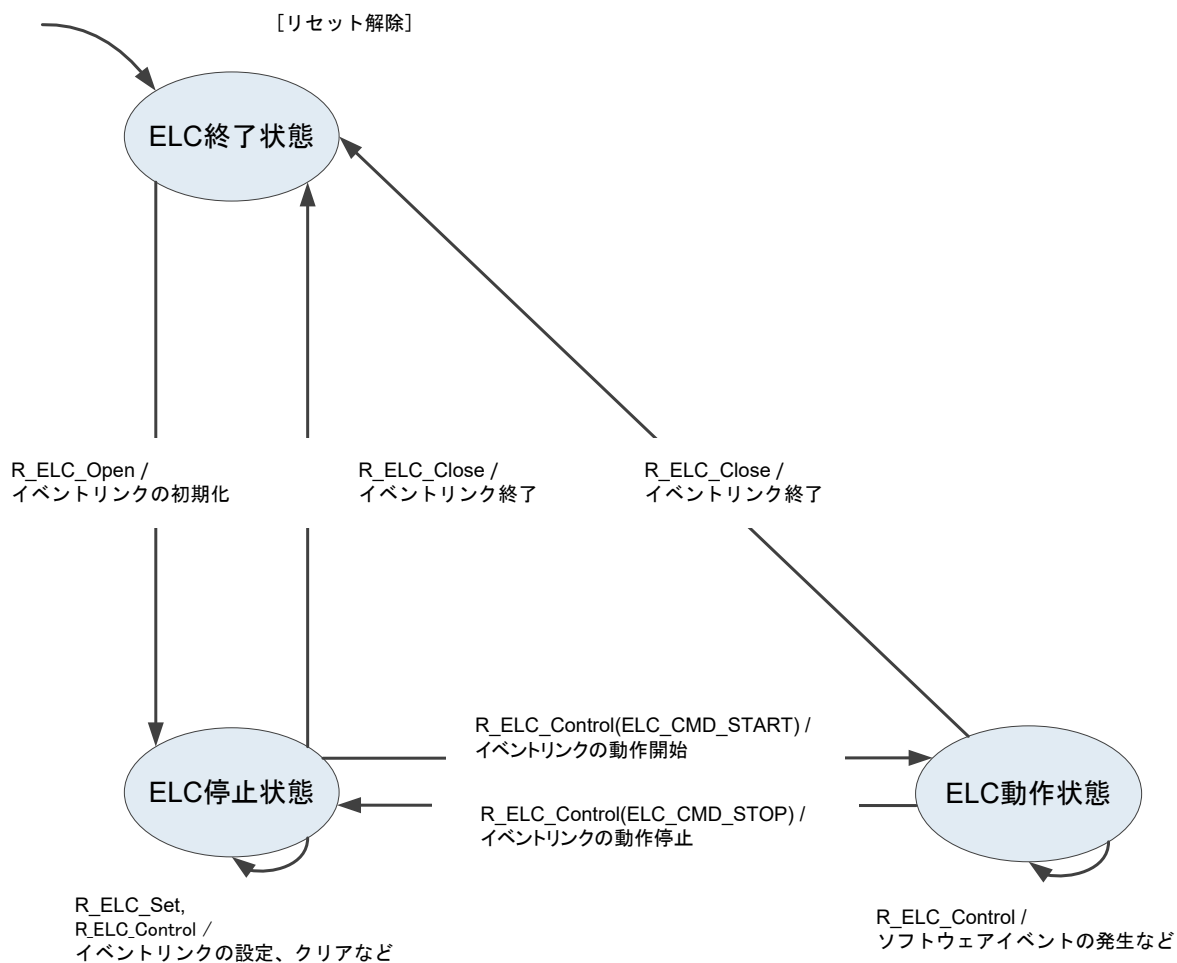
［リセット解除］

ELC終了状態

R_ELC_Open /
イベントリンクの初期化

R_ELC_Close /
イベントリンク終了

R_ELC_Close /
イベントリンク終了

R_ELC_Control(ELC_CMD_START) /
イベントリンクの動作開始

ELC停止状態

R_ELC_Control(ELC_CMD_STOP) /
イベントリンクの動作停止

ELC動作状態

R_ELC_Set,
R_ELC_Control /
イベントリンクの設定、クリアなど

R_ELC_Control /
ソフトウェアイベントの発生など